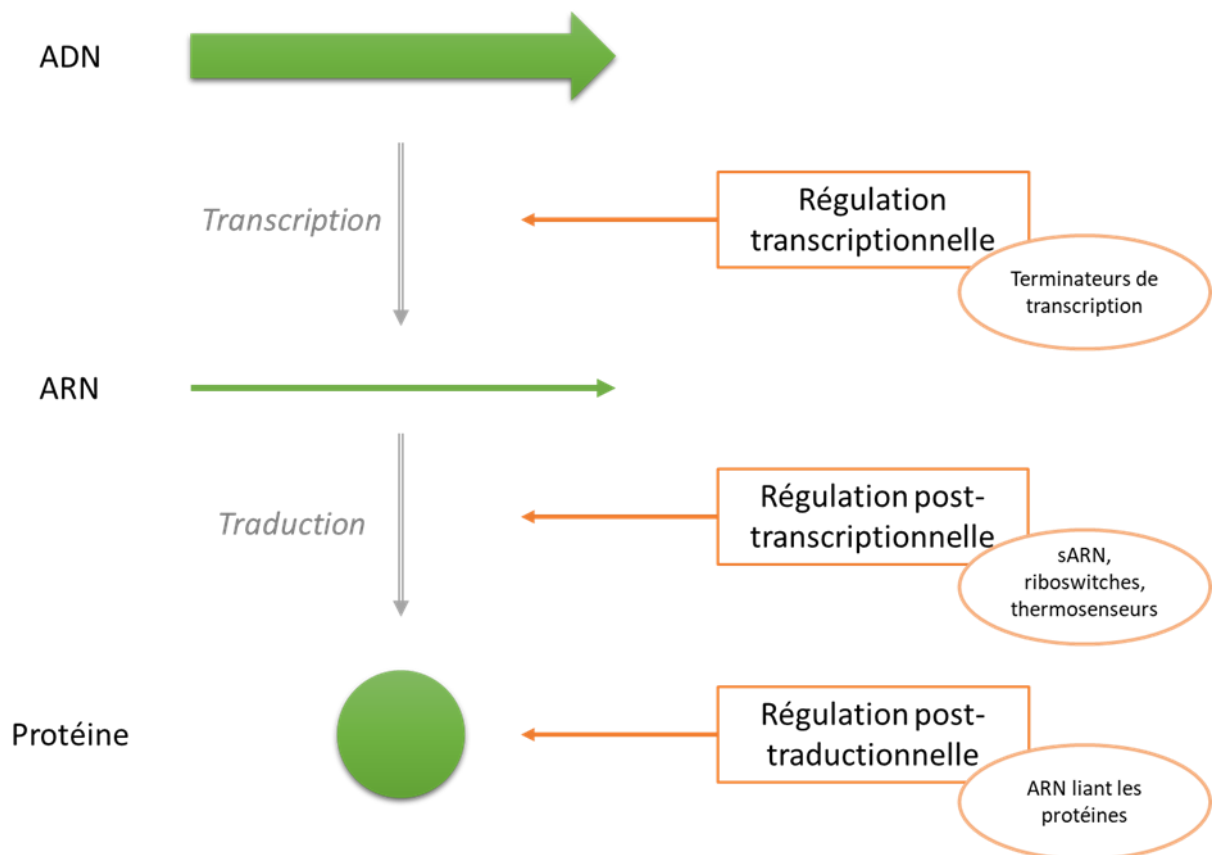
ADN

Transcription

Régulation transcriptionnelle

Terminateurs de transcription

ARN

Traduction

Régulation post-transcriptionnelle

sARN, riboswitches, thermosenseurs

Protéine

Régulation post-traductionnelle

ARN liant les protéines